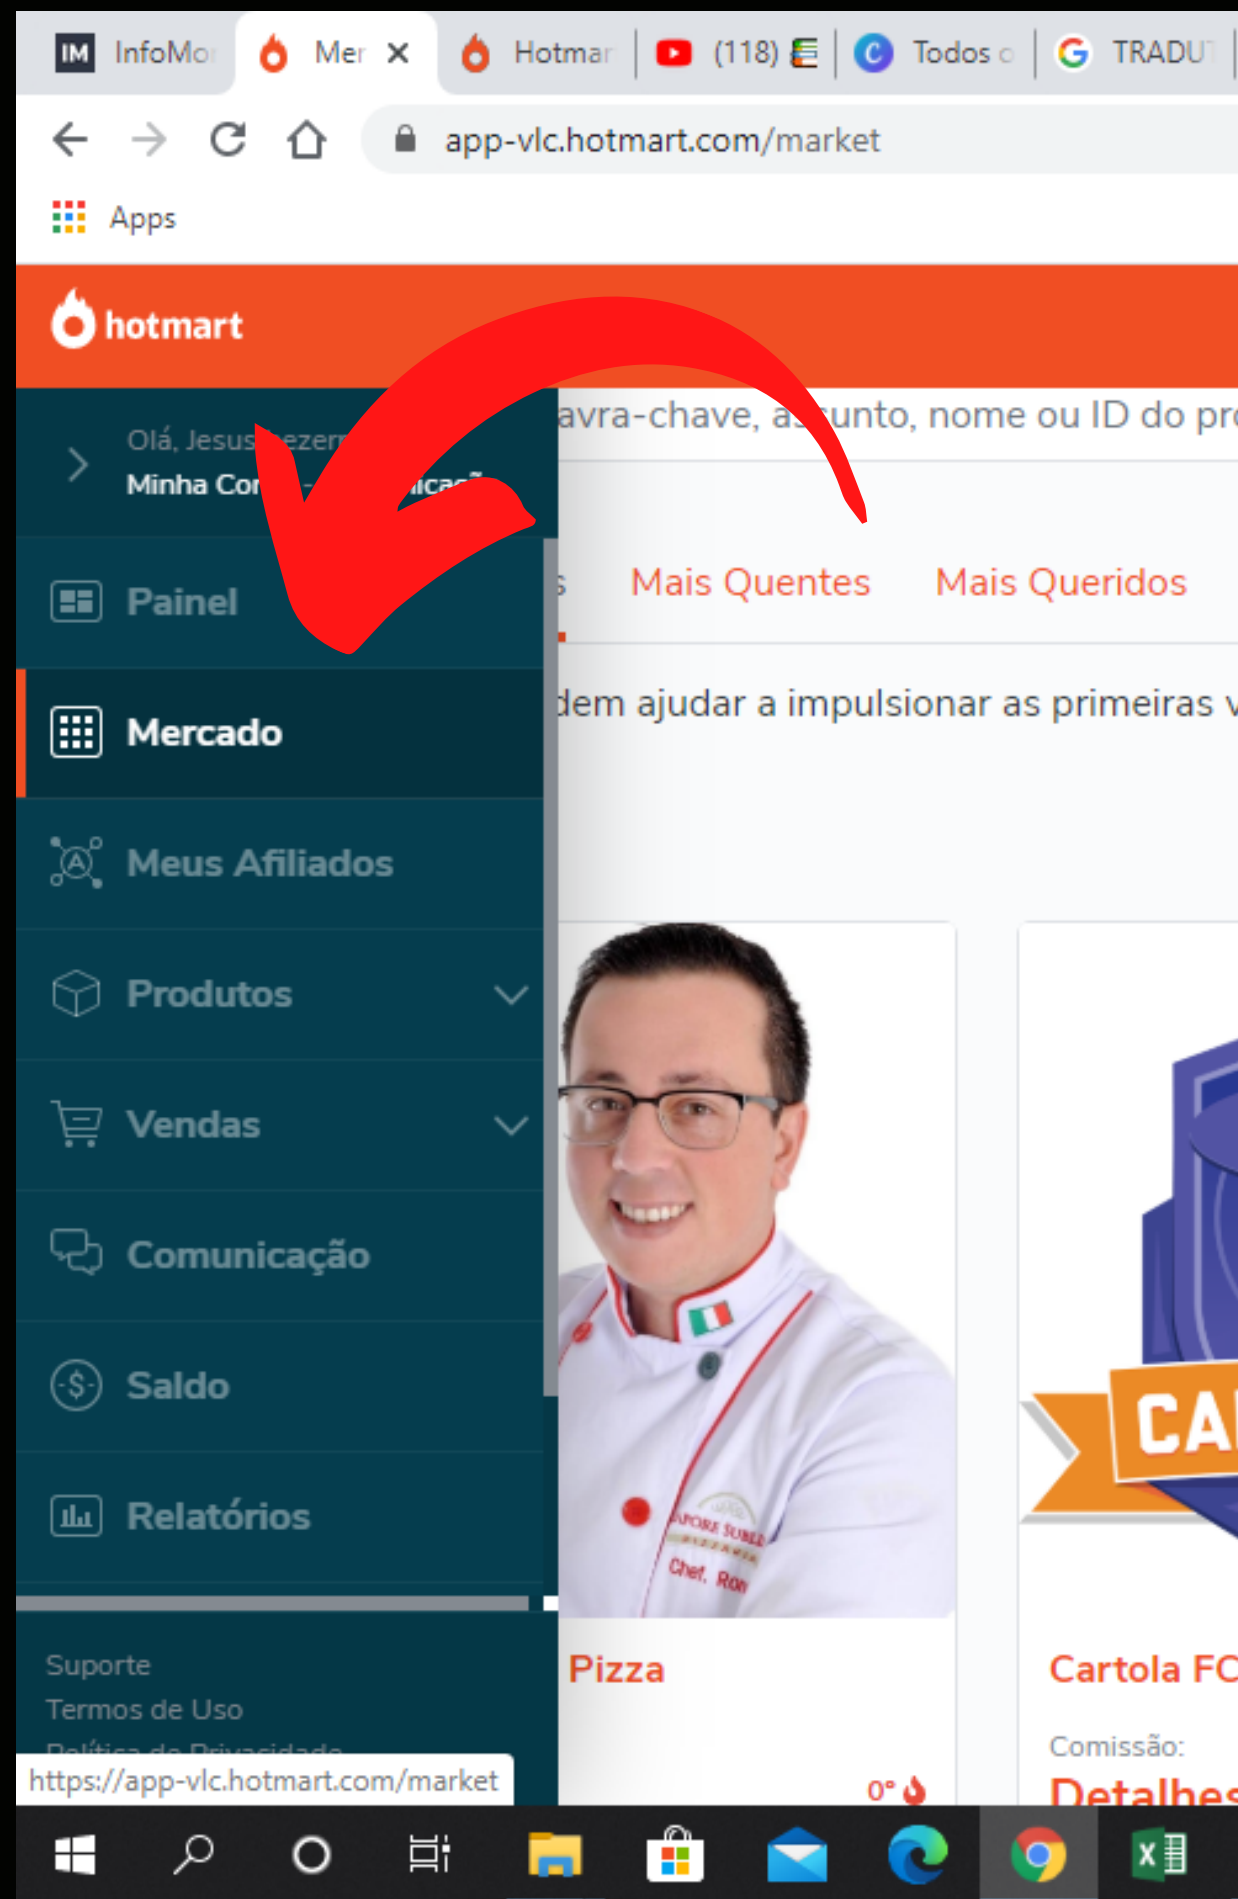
InfoMo Mer × Hotmar (118) Todos o TRADU

app-vlc.hotmart.com/market

Apps

hotmart

Olá, Jesus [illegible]ezer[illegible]
Minha Co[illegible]icaç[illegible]

avra-chave, a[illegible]unto, nome ou ID do pr

Painel

s Mais Quentes Mais Queridos

Mercado

dem ajudar a impulsionar as primeiras v

Meus Afiliados

Produtos

Vendas

Comunicação

Saldo

Relatórios

CA

Pizza

Cartola FC

Suporte
Termos de Uso
Política de Privacidade

Comissão:

https://app-vlc.hotmart.com/market

0°

Detalhes